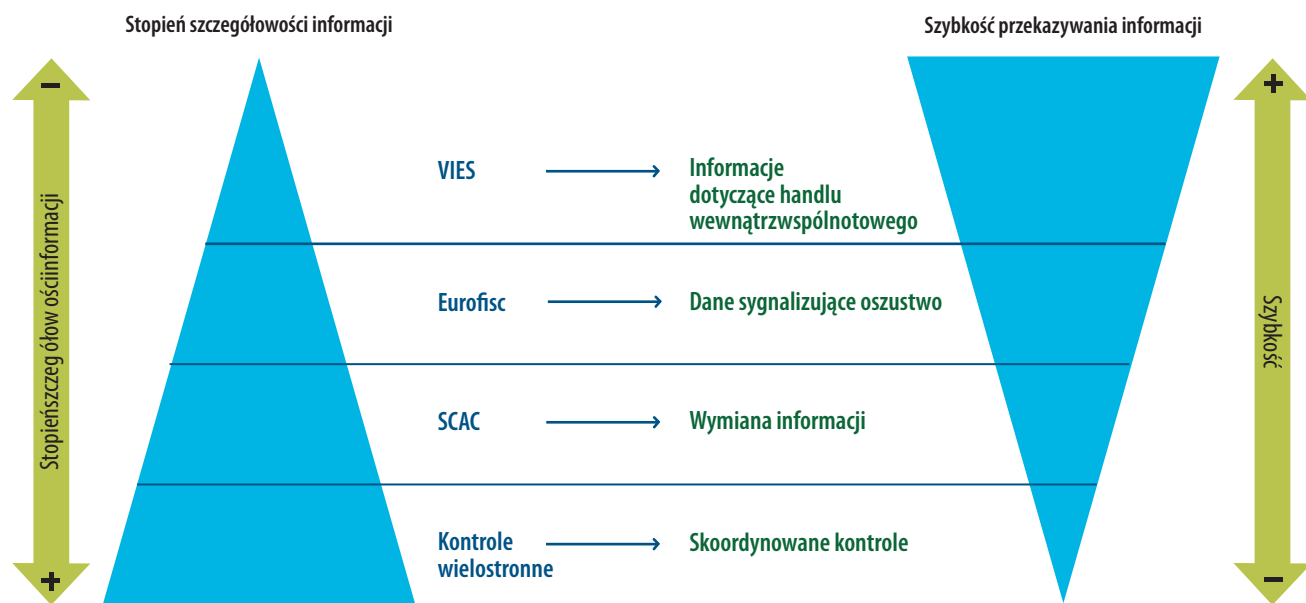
Stopień szczegółowości informacji

Szybkość przekazywania informacji

−

Stopieńszczeg ółow ościinformacji

+

VIES → Informacje dotyczące handlu wewnątrzwspólnotowego

Eurofisc → Dane sygnalizujące oszustwo

SCAC → Wymiana informacji

Kontrole wielostronne → Skoordynowane kontrole

+

Szybkość

−